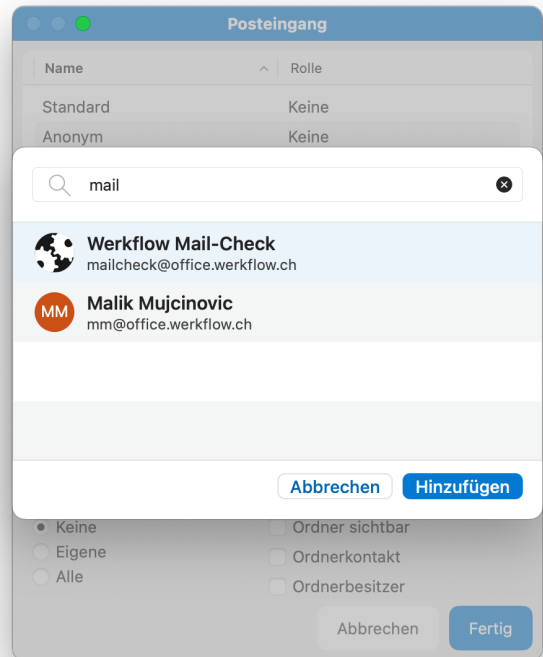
Posteingang

| Name | Rolle |
|---|---|
| Standard | Keine |
| Anonym | Keine |

mail

Werkflow Mail-Check
mailcheck@office.werkflow.ch

MM
Malik Mujcinovic
mm@office.werkflow.ch

Abbrechen
Hinzufügen

Keine
Eigene
Alle

Ordner sichtbar
Ordnerkontakt
Ordnerbesitzer

Abbrechen
Fertig